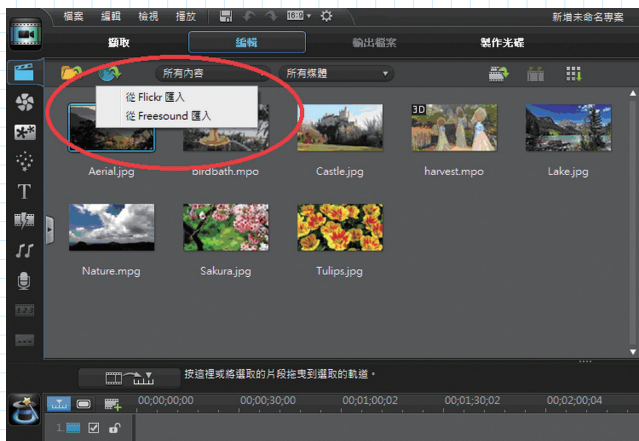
檔案 編輯 檢視 播放 16:9

新增未命名專案

擷取 編輯 輸出檔案 製作光碟

所有內容 所有媒體

從 Flickr 匯入
從 Freesound 匯入

3D

Aerial.jpg birdbath.mpo Castle.jpg harvest.mpo Lake.jpg

Nature.mpg Sakura.jpg Tulips.jpg

按這裡或將擷取的片段拖曳到擷取的軌道。

00;00;00;00 00;00;30;00 00;01;00;02 00;01;30;02 00;02;00;04

1